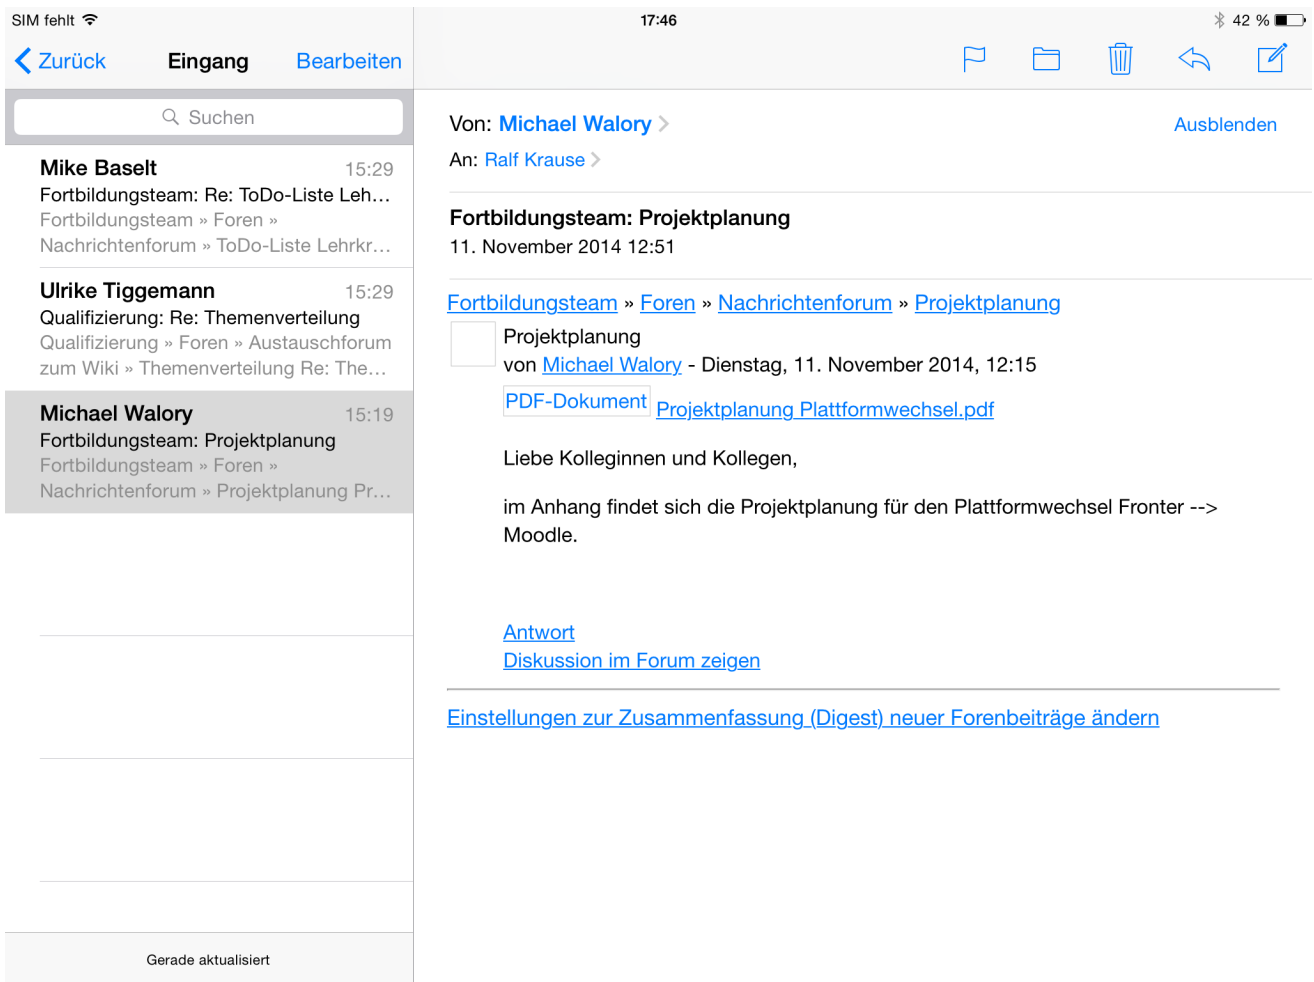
SIM fehlt
17:46
42 %

Zurück
Eingang
Bearbeiten

Suchen

Mike Baselt 15:29
Fortbildungsteam: Re: ToDo-Liste Leh…
Fortbildungsteam » Foren » Nachrichtenforum » ToDo-Liste Lehrkr…

Ulrike Tiggemann 15:29
Qualifizierung: Re: Themenverteilung
Qualifizierung » Foren » Austauschforum zum Wiki » Themenverteilung Re: The…

Michael Walory 15:19
Fortbildungsteam: Projektplanung
Fortbildungsteam » Foren » Nachrichtenforum » Projektplanung Pr…

Gerade aktualisiert

Von: Michael Walory
Ausblenden
An: Ralf Krause

Fortbildungsteam: Projektplanung
11. November 2014 12:51

Fortbildungsteam » Foren » Nachrichtenforum » Projektplanung

Projektplanung
von Michael Walory - Dienstag, 11. November 2014, 12:15
PDF-Dokument Projektplanung Plattformwechsel.pdf

Liebe Kolleginnen und Kollegen,

im Anhang findet sich die Projektplanung für den Plattformwechsel Fronter --> Moodle.

Antwort
Diskussion im Forum zeigen

Einstellungen zur Zusammenfassung (Digest) neuer Forenbeiträge ändern